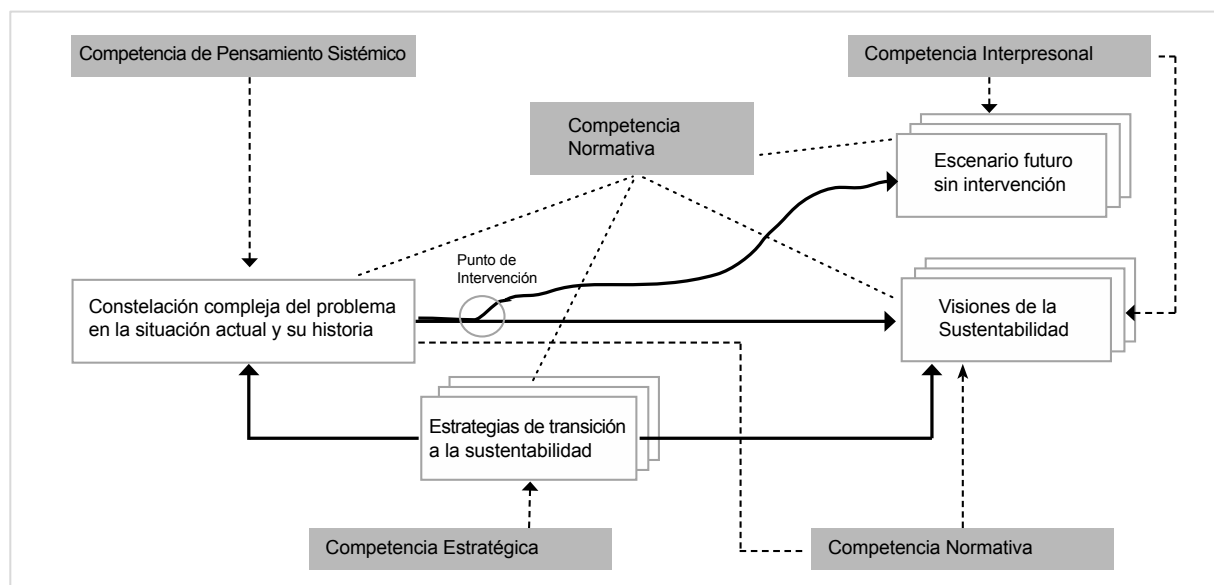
Competencia de Pensamiento Sistémico

Competencia Interpresonal

Competencia Normativa

Escenario futuro sin intervención

Punto de Intervención

Constelación compleja del problema en la situación actual y su historia

Visiones de la Sustentabilidad

Estrategias de transición a la sustentabilidad

Competencia Estratégica

Competencia Normativa